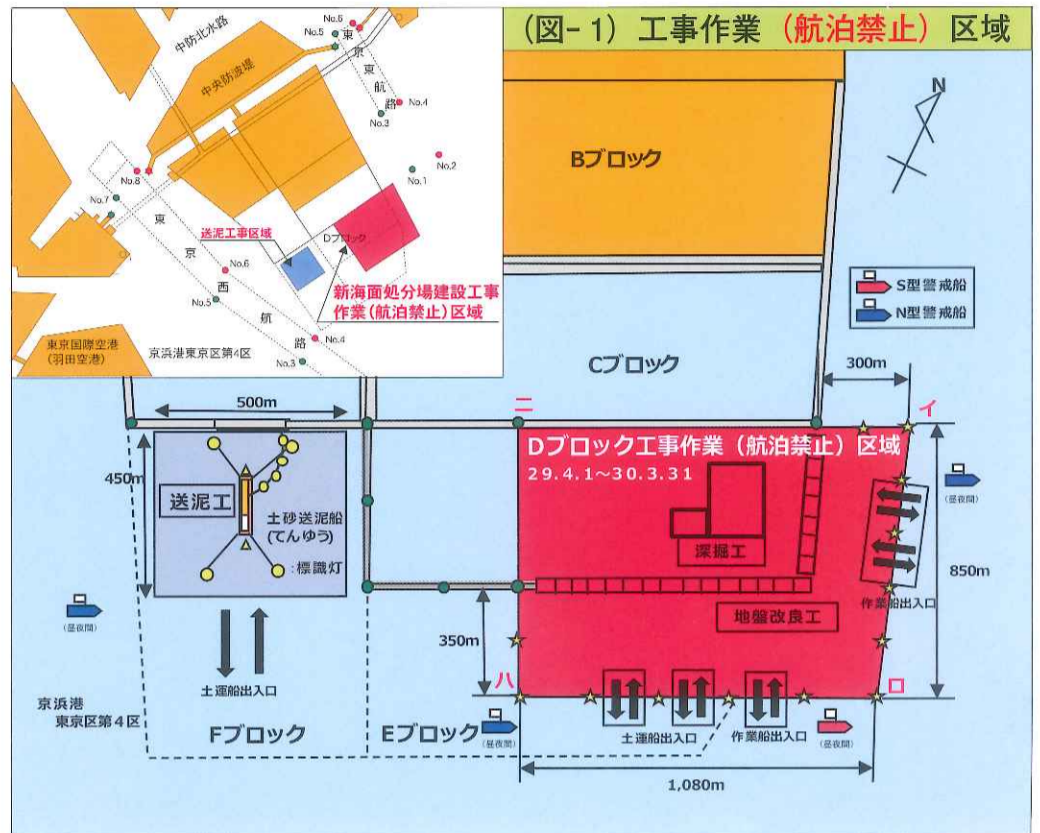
(図-1) 工事作業 (航泊禁止) 区域

中防北水路
中央防波堤
No.6
No.5
東
京
東
航
路
No.4
No.3
No.2
No.1
No.8
No.7
東
京
西
航
路
No.6
No.5
No.4
No.3
送泥工事区域
Dブロック
新海面処分場建設工事
作業(航泊禁止)区域
東京国際空港
(羽田空港)
京浜港東京区第4区

N

Bブロック

S型警戒船
N型警戒船

Cブロック
300m
500m
ニ
イ
450m
送泥工
土砂送泥船
(てんゆう)
: 標識灯
Dブロック工事作業 (航泊禁止) 区域
29.4.1~30.3.31
深掘工
地盤改良工
850m
作業船出入口
(昼夜間)
(昼夜間)
350m
土運船出入口
京浜港
東京区第4区
Fブロック
Eブロック
(昼夜間)
ハ
ロ
土運船出入口
作業船出入口
(昼夜間)
1,080m